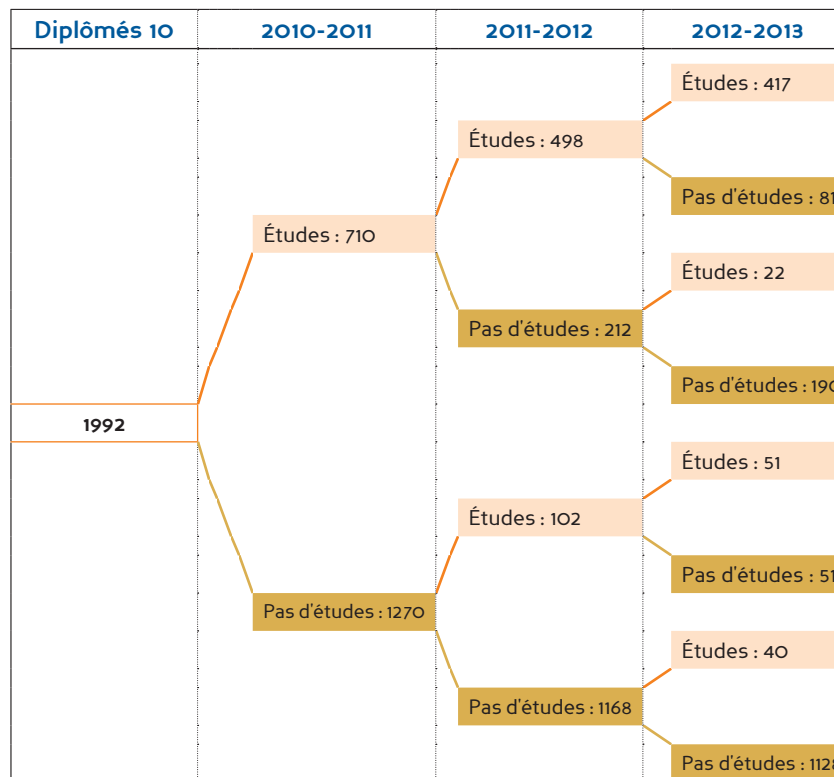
| Diplômés 10 | 2010-2011 | 2011-2012 | 2012-2013 |
|---|---|---|---|

Études : 417

Études : 498

Pas d'études : 81

Études : 710

Études : 22

Pas d'études : 212

Pas d'études : 190

1992

Études : 51

Études : 102

Pas d'études : 51

Pas d'études : 1270

Études : 40

Pas d'études : 1168

Pas d'études : 1128